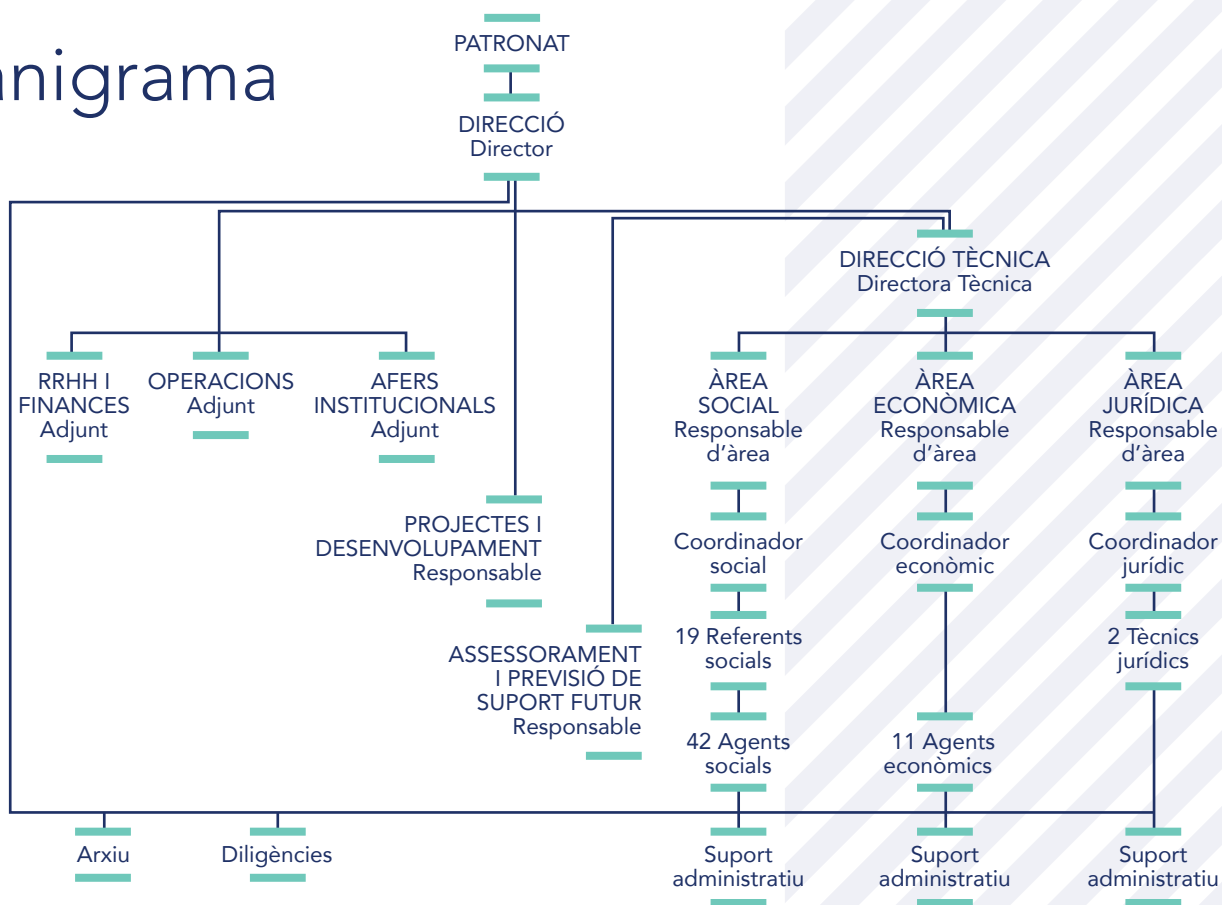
anigrama

PATRONAT

DIRECCIÓ
Director

RRHH I FINANCES
Adjunt

OPERACIONS
Adjunt

AFERS INSTITUCIONALS
Adjunt

PROJECTES I DESENVOLUPAMENT
Responsable

ASSESSORAMENT I PREVISIÓ DE SUPORT FUTUR
Responsable

DIRECCIÓ TÈCNICA
Directora Tècnica

ÀREA SOCIAL
Responsable d’àrea

Coordinador social

19 Referents socials

42 Agents socials

ÀREA ECONÒMICA
Responsable d’àrea

Coordinador econòmic

11 Agents econòmics

ÀREA JURÍDICA
Responsable d’àrea

Coordinador jurídic

2 Tècnics jurídics

Arxiu

Diligències

Suport administratiu

Suport administratiu

Suport administratiu